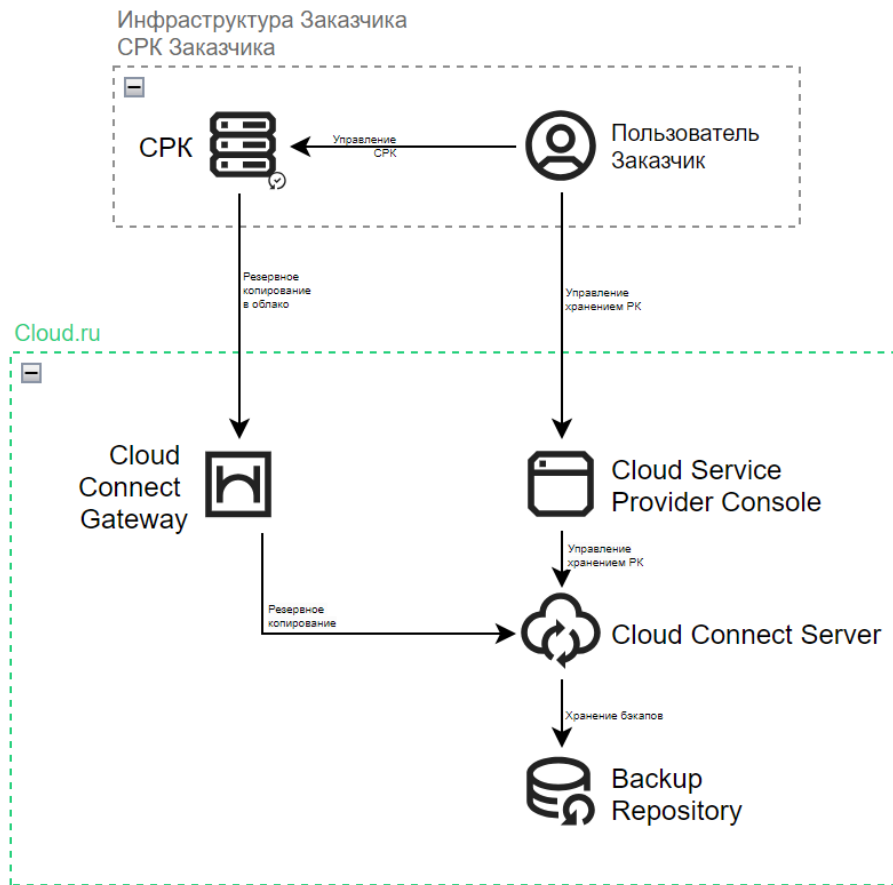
Инфраструктура Заказчика
СРК Заказчика

СРК

Управление
СРК

Пользователь
Заказчик

Резервное
копирование
в облако

Управление
хранением РК

Cloud.ru

Cloud
Connect
Gateway

Cloud Service
Provider Console

Управление
хранением РК

Резервное
копирование

Cloud Connect Server

Хранение бэкапов

Backup
Repository